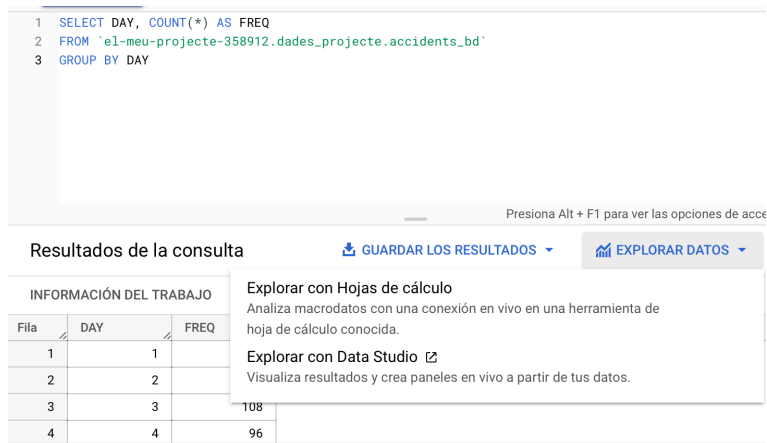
1 SELECT DAY, COUNT(*) AS FREQ
2 FROM `el-meu-projecte-358912.dades_projecte.accidents_bd`
3 GROUP BY DAY

Presiona Alt + F1 para ver las opciones de acce

Resultados de la consulta

GUARDAR LOS RESULTADOS

EXPLORAR DATOS

INFORMACIÓN DEL TRABAJO

Explorar con Hojas de cálculo
Analiza macrodatos con una conexión en vivo en una herramienta de hoja de cálculo conocida.

Explorar con Data Studio
Visualiza resultados y crea paneles en vivo a partir de tus datos.

| Fila | DAY | FREQ |
|---|---|---|
| 1 | 1 | |
| 2 | 2 | |
| 3 | 3 | 108 |
| 4 | 4 | 96 |